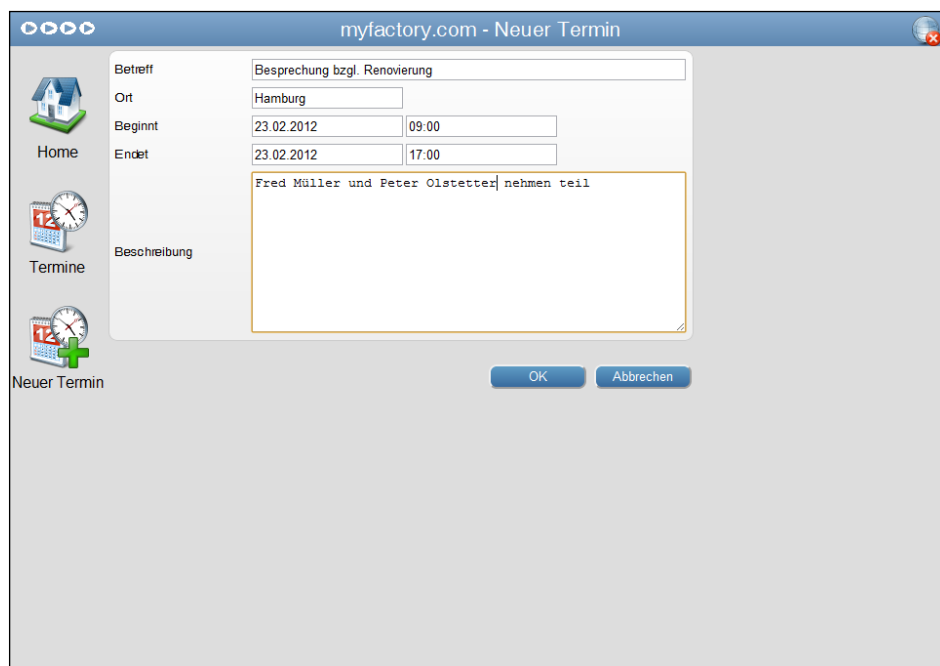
myfactory.com - Neuer Termin

Home

Termine

Neuer Termin

Betreff | Besprechung bzgl. Renovierung
Ort | Hamburg
Beginnt | 23.02.2012 | 09:00
Endet | 23.02.2012 | 17:00
Beschreibung | Fred Müller und Peter Olstetter nehmen teil

OK
Abbrechen